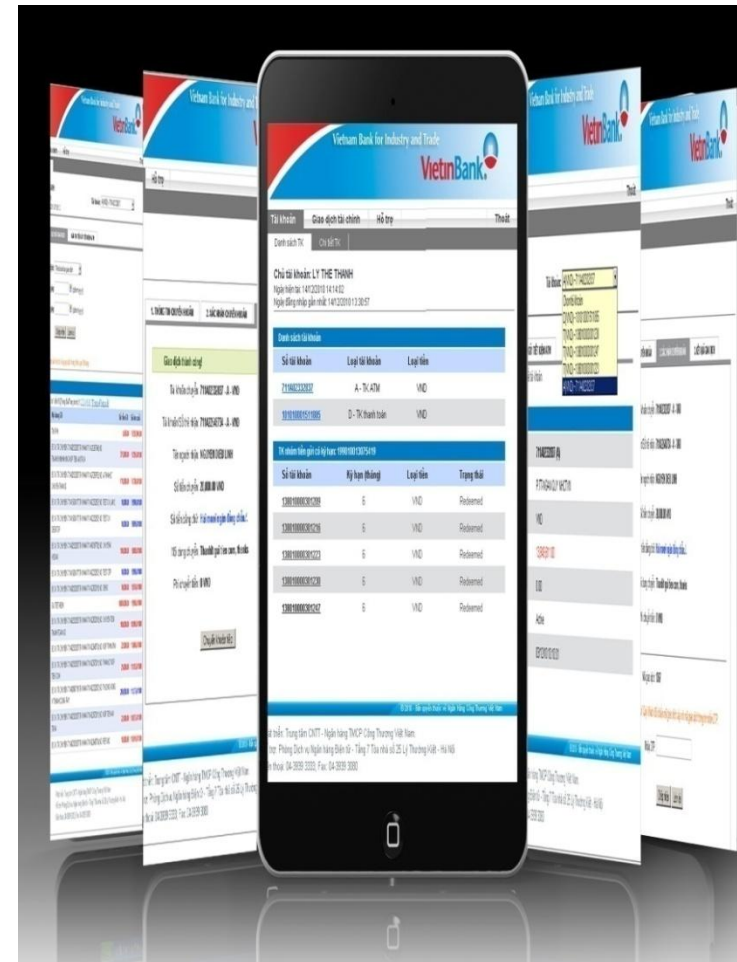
Vietnam Bank for Industry and Trade
VietinBank

Tài khoản | Giao dịch tài chính | Hỗ trợ | Thoát

Danh sách TK | Chi tiết TK

Chủ tài khoản: LY THE THANH
Ngày hiện tại: 14/12/2010 14:14:02
Ngày đăng nhập gần nhất: 14/12/2010 13:38:57

Danh sách tài khoản

| Số tài khoản | Loại tài khoản | Loại tiền |
|---|---|---|
| 711A02333037 | A - TK ATM | VND |
| 101010001511995 | D - TK thanh toán | VND |

TK nhóm tiền gửi có kỳ hạn: 1990100137541​9

| Số tài khoản | Kỳ hạn (tháng) | Loại tiền | Trạng thái |
|---|---|---|---|
| 130010000301209 | 6 | VND | Redeemed |
| 130010000301216 | 6 | VND | Redeemed |
| 130010000301223 | 6 | VND | Redeemed |
| 130010000301230 | 6 | VND | Redeemed |
| 130010000301247 | 6 | VND | Redeemed |

© 2010 - Bản quyền thuộc về Ngân hàng Công Thương Việt Nam

Phát triển: Trung tâm CNTT - Ngân hàng TMCP Công Thương Việt Nam
Địa chỉ: Phòng Dịch vụ Ngân hàng Điện tử - Tầng 7 Tòa nhà số 25 Lý Thường Kiệt - Hà Nội
Điện thoại: 04-3939 3333; Fax: 04-3939 3080

Giao dịch thành công!
Tài khoản chuyển: 711A02333037 - A - VND
Tài khoản hưởng: 711A02343770 - A - VND
Tên người hưởng: NGUYEN DIEB LINH
Số tiền chuyển: 20,000.00 VND
Chuyển khoản khác